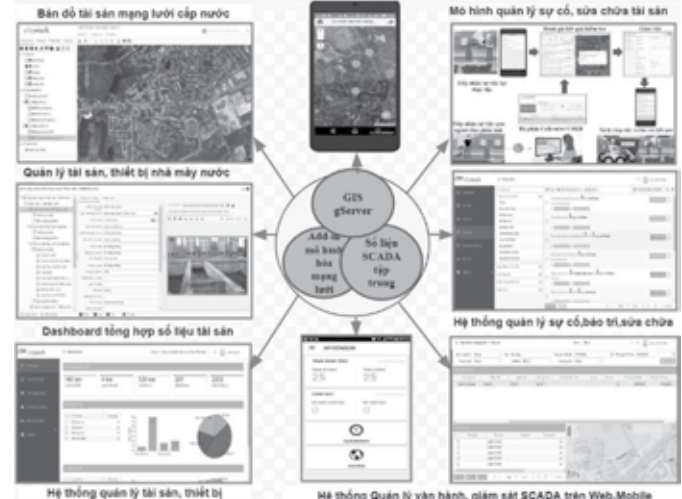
Bản đồ tài sản mạng lưới cấp nước

Mô hình quản lý sự cố, sửa chữa tài sản

Quản lý tài sản, thiết bị nhà máy nước

GIS gServer

Add in mô hình hóa mạng lưới

Số liệu SCADA tập trung

Dashboard tổng hợp số liệu tài sản

Hệ thống quản lý sự cố,bảo trì,sửa chữa

Hệ thống quản lý tài sản, thiết bị

Hệ thống Quản lý vận hành, giám sát SCADA trên Web,Mobile